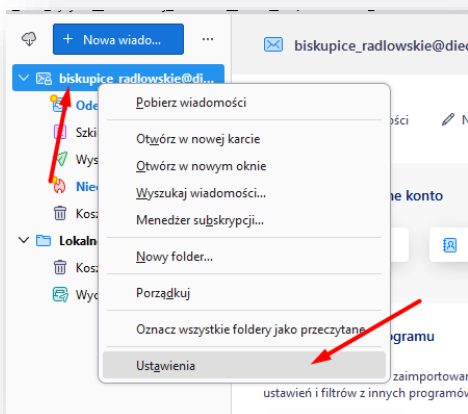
+ Nowa wiado...
...
biskupice_radlowskie@die
biskupice_radlowskie@die
Ode
Szki
Wys
Nie
Kosz
Lokaln
Kosz
Wyc
Pobierz wiadomości
Otwórz w nowej karcie
Otwórz w nowym oknie
Wyszukaj wiadomości...
Menedżer subskrypcji...
Nowy folder...
Porządkuj
Oznacz wszystkie foldery jako przeczytane
Ustawienia
ości
N
e konto
ogramu
zaimportowan
ustawień i filtrów z innych programów